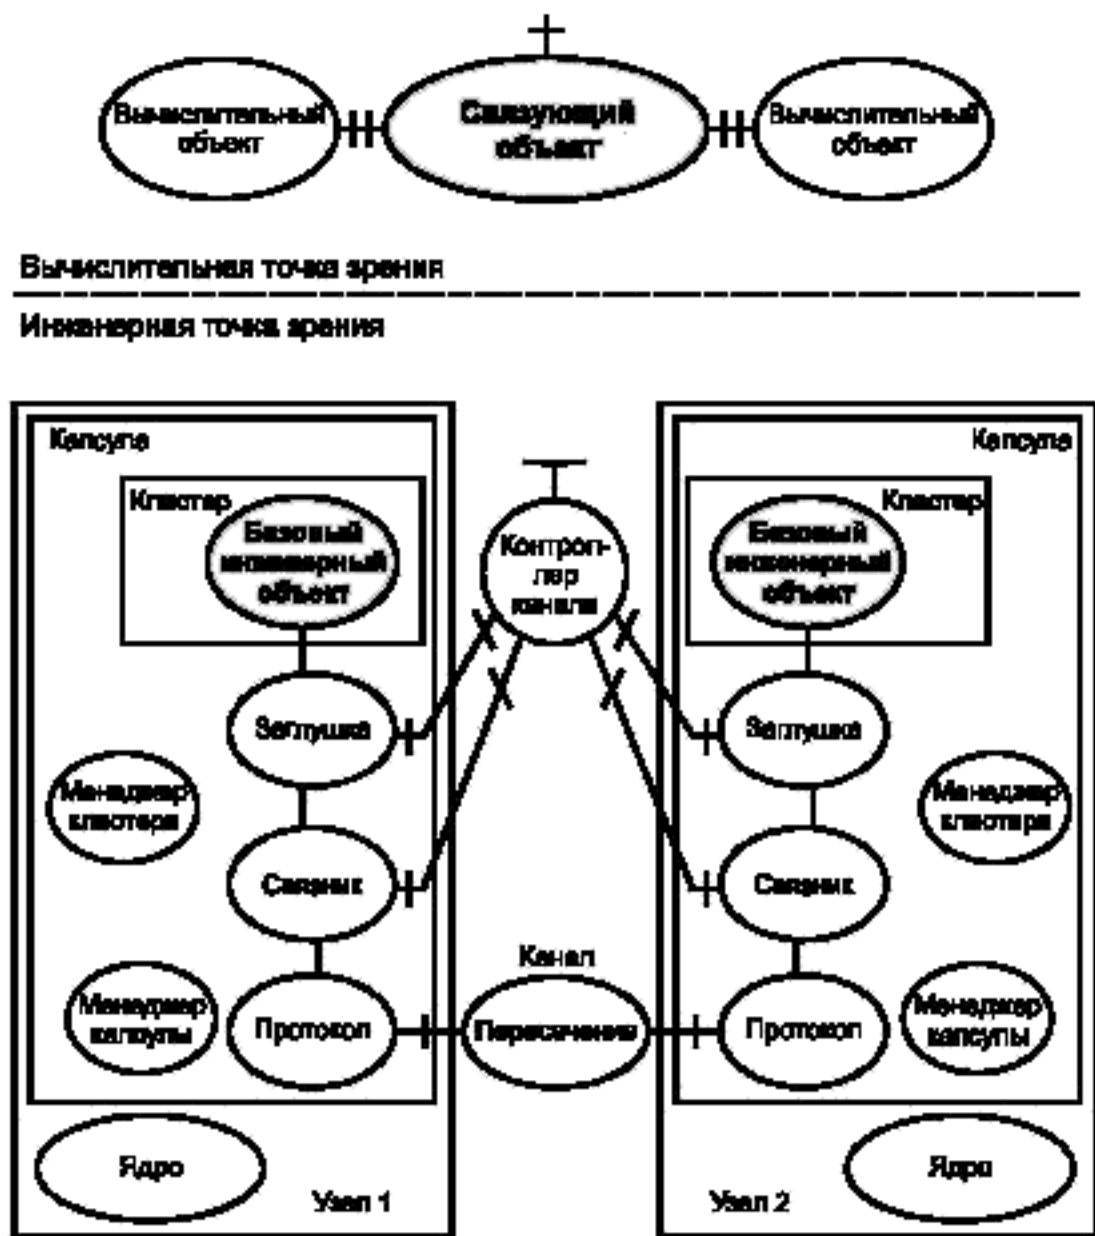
Вычислительный объект

Связующий объект

Вычислительный объект

Вычислительная точка зрения

Инженерная точка зрения

Капсула

Кластер

Базовый инженерный объект

Заглушка

Менеджер кластера

Связник

Менеджер капсулы

Протокол

Ядро

Узел 1

Контроллер канала

Канал

Пересечение

Капсула

Кластер

Базовый инженерный объект

Заглушка

Менеджер кластера

Связник

Протокол

Менеджер капсулы

Ядро

Узел 2